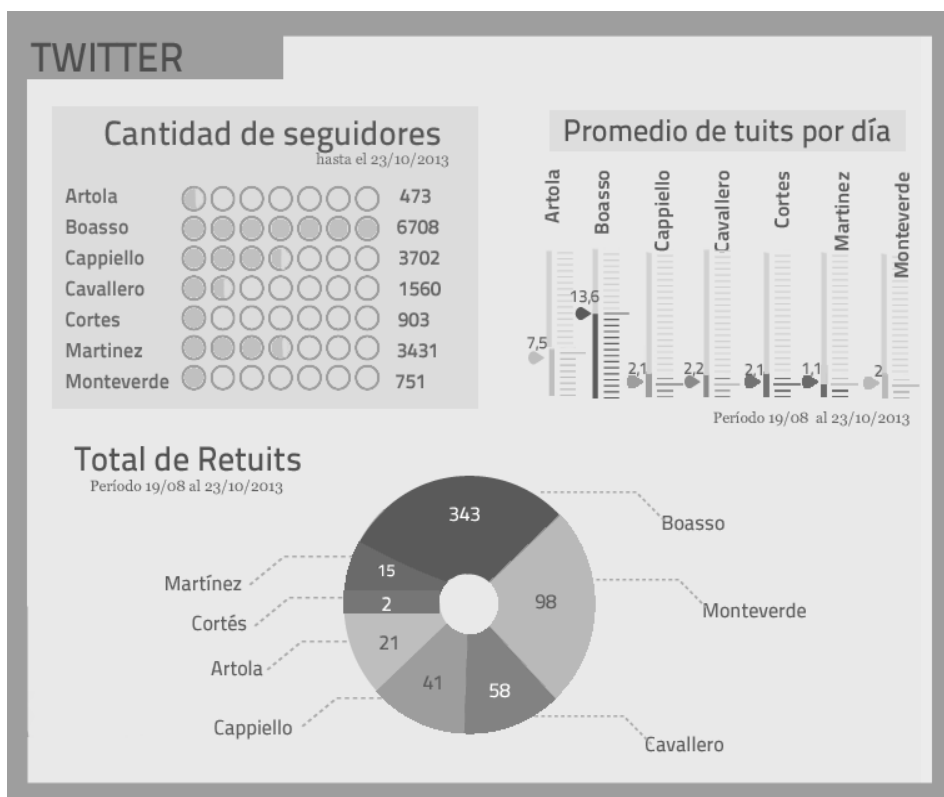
TWITTER

Cantidad de seguidores
hasta el 23/10/2013

| | |
|---|---|
| Artola | 473 |
| Boasso | 6708 |
| Cappiello | 3702 |
| Cavallero | 1560 |
| Cortes | 903 |
| Martinez | 3431 |
| Monteverde | 751 |

Promedio de tuits por día

Artola 7,5
Boasso 13,6
Cappiello 2,1
Cavallero 2,2
Cortes 2,1
Martinez 1,1
Monteverde 2

Período 19/08 al 23/10/2013

Total de Retuits
Período 19/08 al 23/10/2013

343 Boasso
98 Monteverde
58 Cavallero
41 Cappiello
21 Artola
2 Cortés
15 Martínez